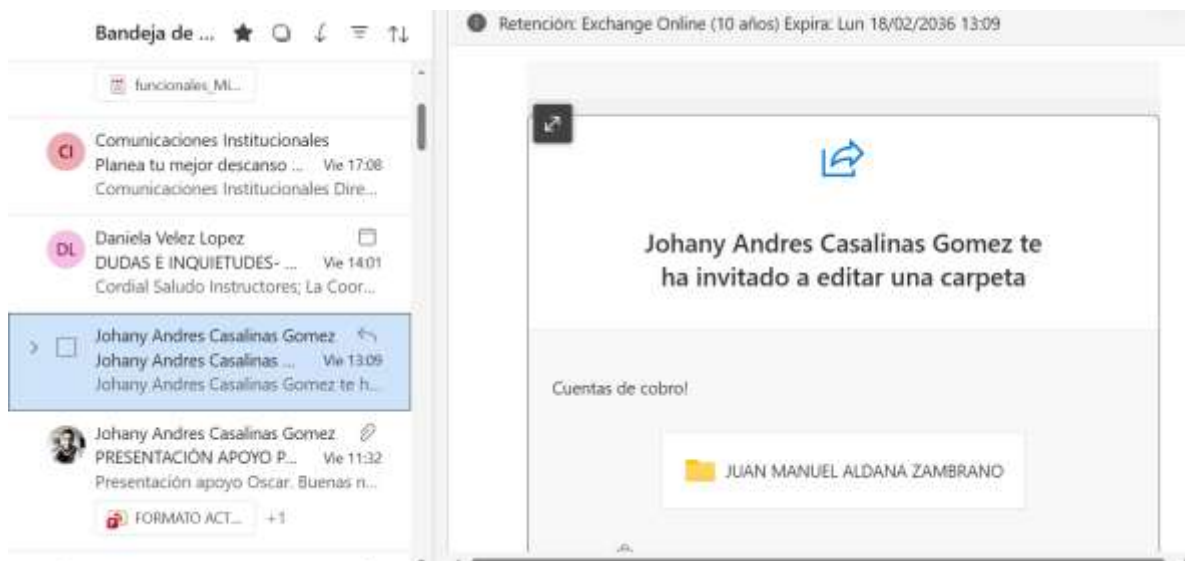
Bandeja de ...

funcionales_MI...

CI Comunicaciones Institucionales
Planea tu mejor descanso ... Vie 17:08
Comunicaciones Institucionales Dire...

DL Daniela Velez Lopez
DUDAS E INQUIETUDES- ... Vie 14:01
Cordial Saludo Instructores; La Coor...

Johany Andres Casalinas Gomez
Johany Andres Casalinas ... Vie 13:09
Johany Andres Casalinas Gomez te h...

Johany Andres Casalinas Gomez
PRESENTACIÓN APOYO P... Vie 11:32
Presentación apoyo Oscar. Buenas n...
FORMATO ACT... +1

Retención: Exchange Online (10 años) Expira: Lun 18/02/2036 13:09

Johany Andres Casalinas Gomez te ha invitado a editar una carpeta

Cuentas de cobro!

JUAN MANUEL ALDANA ZAMBRANO